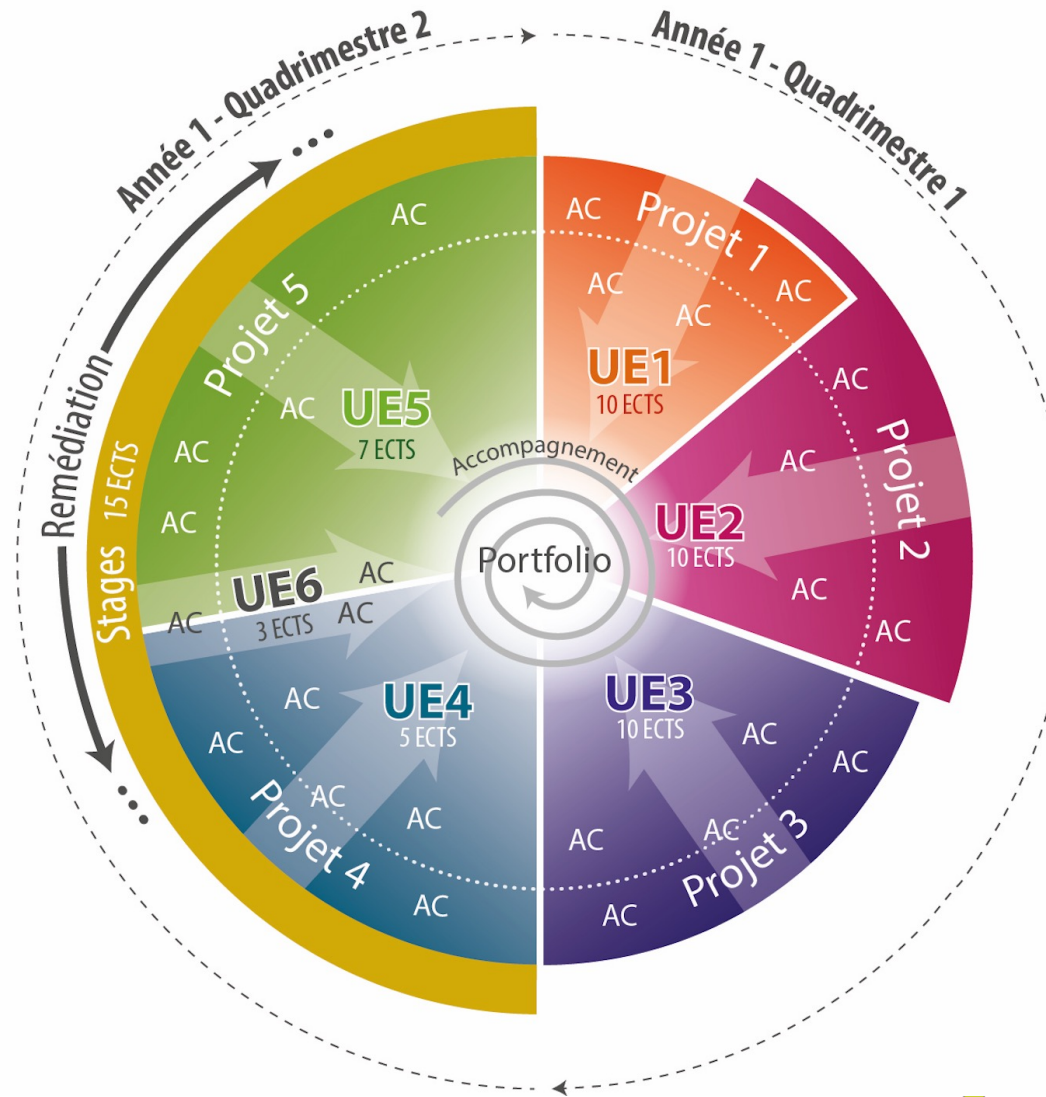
Année 1 - Quadrimestre 2

Année 1 - Quadrimestre 1

...

Remédiation

...

Stages 15 ECTS

AC
Projet 1
AC
AC
AC
UE1
10 ECTS

AC
Projet 2
AC
UE2
10 ECTS
AC
AC

UE3
10 ECTS
AC
AC
AC
Projet 3
AC
AC

UE4
5 ECTS
AC
AC
AC
Projet 4
AC
AC

UE6
3 ECTS
AC
AC
AC

AC
Projet 5
AC
UE5
7 ECTS
AC
AC

Accompagnement
Portfolio